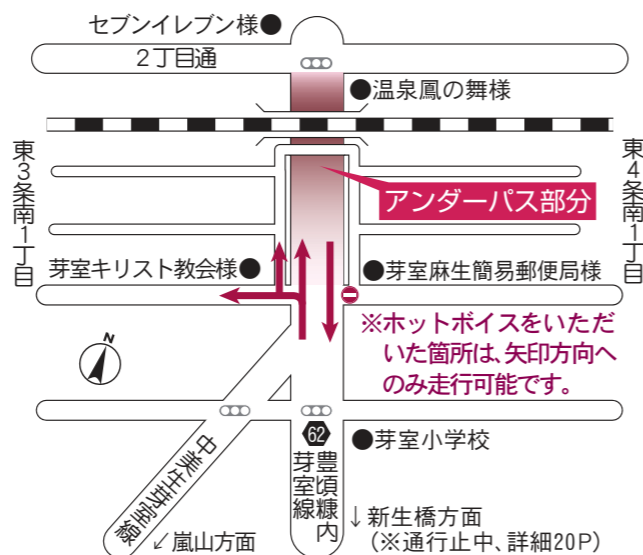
セブンイレブン様●

2丁目通

●温泉鳳の舞様

東3条南1丁目

東4条南1丁目

アンダーパス部分

芽室キリスト教会様●

●芽室麻生簡易郵便局様

N

※ホットボイスをいただいた箇所は、矢印方向へのみ走行可能です。

62

●芽室小学校

芽室線

豊頃糠内

中札内芽室線

↓新生橋方面
(※通行止中、詳細20P)

↙嵐山方面